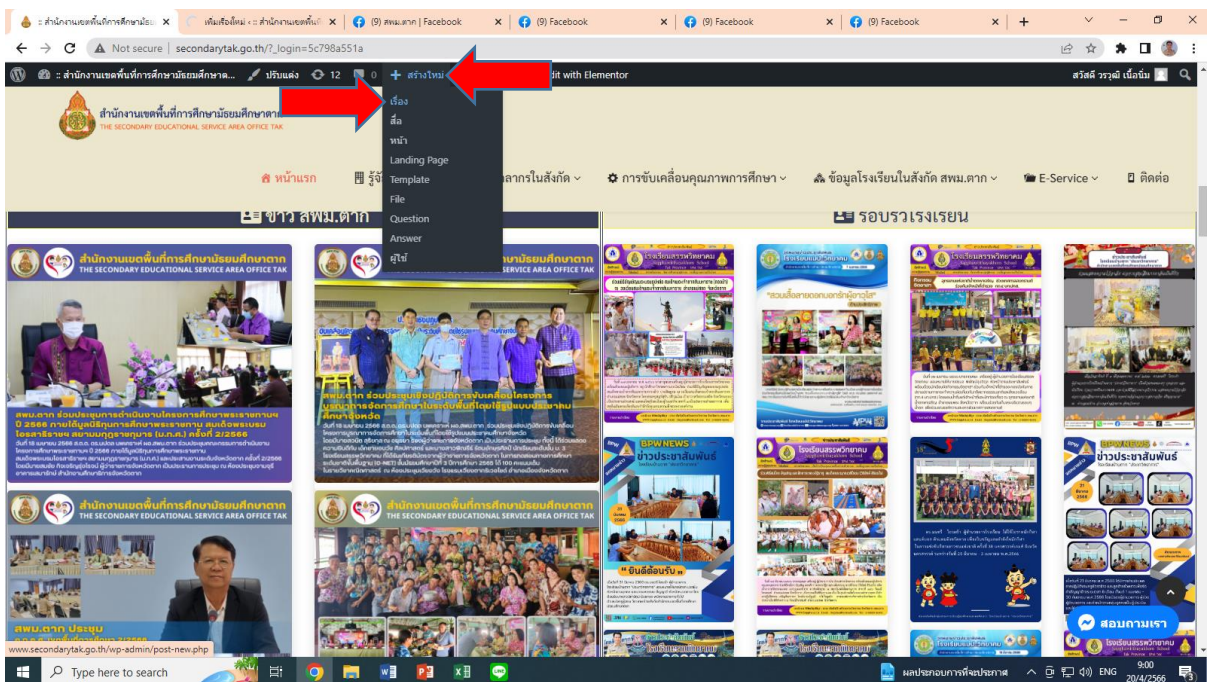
:: สำนักงานเขตพื้นที่การศึกษามัธยม ×
เพิ่มเรื่องใหม่ ‹ :: สำนักงานเขตพื้นที่ ×
(9) สพม.ตาก | Facebook ×
(9) Facebook ×
(9) Facebook ×
(9) Facebook ×
+

Not secure | secondarytak.go.th/?_login=5c798a551a

:: สำนักงานเขตพื้นที่การศึกษามัธยมศึกษาต... ปรับแต่ง 12 0 + สร้างใหม่ Edit with Elementor
สวัสดี วรวุฒิ เนื้อนิ่ม

เรื่อง
สื่อ
หน้า
Landing Page
Template
File
Question
Answer
ผู้ใช้

สำนักงานเขตพื้นที่การศึกษามัธยมศึกษาตาก
THE SECONDARY EDUCATIONAL SERVICE AREA OFFICE TAK

หน้าแรก
รู้จั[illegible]
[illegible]ลากรในสังกัด
การขับเคลื่อนคุณภาพการศึกษา
ข้อมูลโรงเรียนในสังกัด สพม.ตาก
E-Service
ติดต่อ

ข่าว สพม.ตาก
รอบรั้วโรงเรียน

สำนักงานเขตพื้นที่การศึกษามัธยมศึกษาตาก
THE SECONDARY EDUCATIONAL SERVICE AREA OFFICE TAK

สพม.ตาก ร่วมประชุมการดำเนินงานโครงการศึกษาพระราชทาน ปี 2566 ภายใต้มูลนิธิการศึกษาพระราชทาน สมเด็จพระบรมโอรสาธิราช สยามมกุฎราชกุมาร (ม.ก.ท.) ครั้งที่ 2/2566

สพม.ตาก ร่วมประชุมเชิงปฏิบัติการขับเคลื่อนโครงการบริหารจัดการศึกษาในระดับพื้นที่โดยใช้รูปแบบประชาคมจังหวัด

สพม.ตาก ประชุม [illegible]

BPW NEWS
ข่าวประชาสัมพันธ์
ยินดีต้อนรับ

BPW NEWS
ข่าวประชาสัมพันธ์

สอบถามเรา

www.secondarytak.go.th/wp-admin/post-new.php

Type here to search
ผลประกอบการที่จะประกาศ
ENG
9:00
20/4/2566